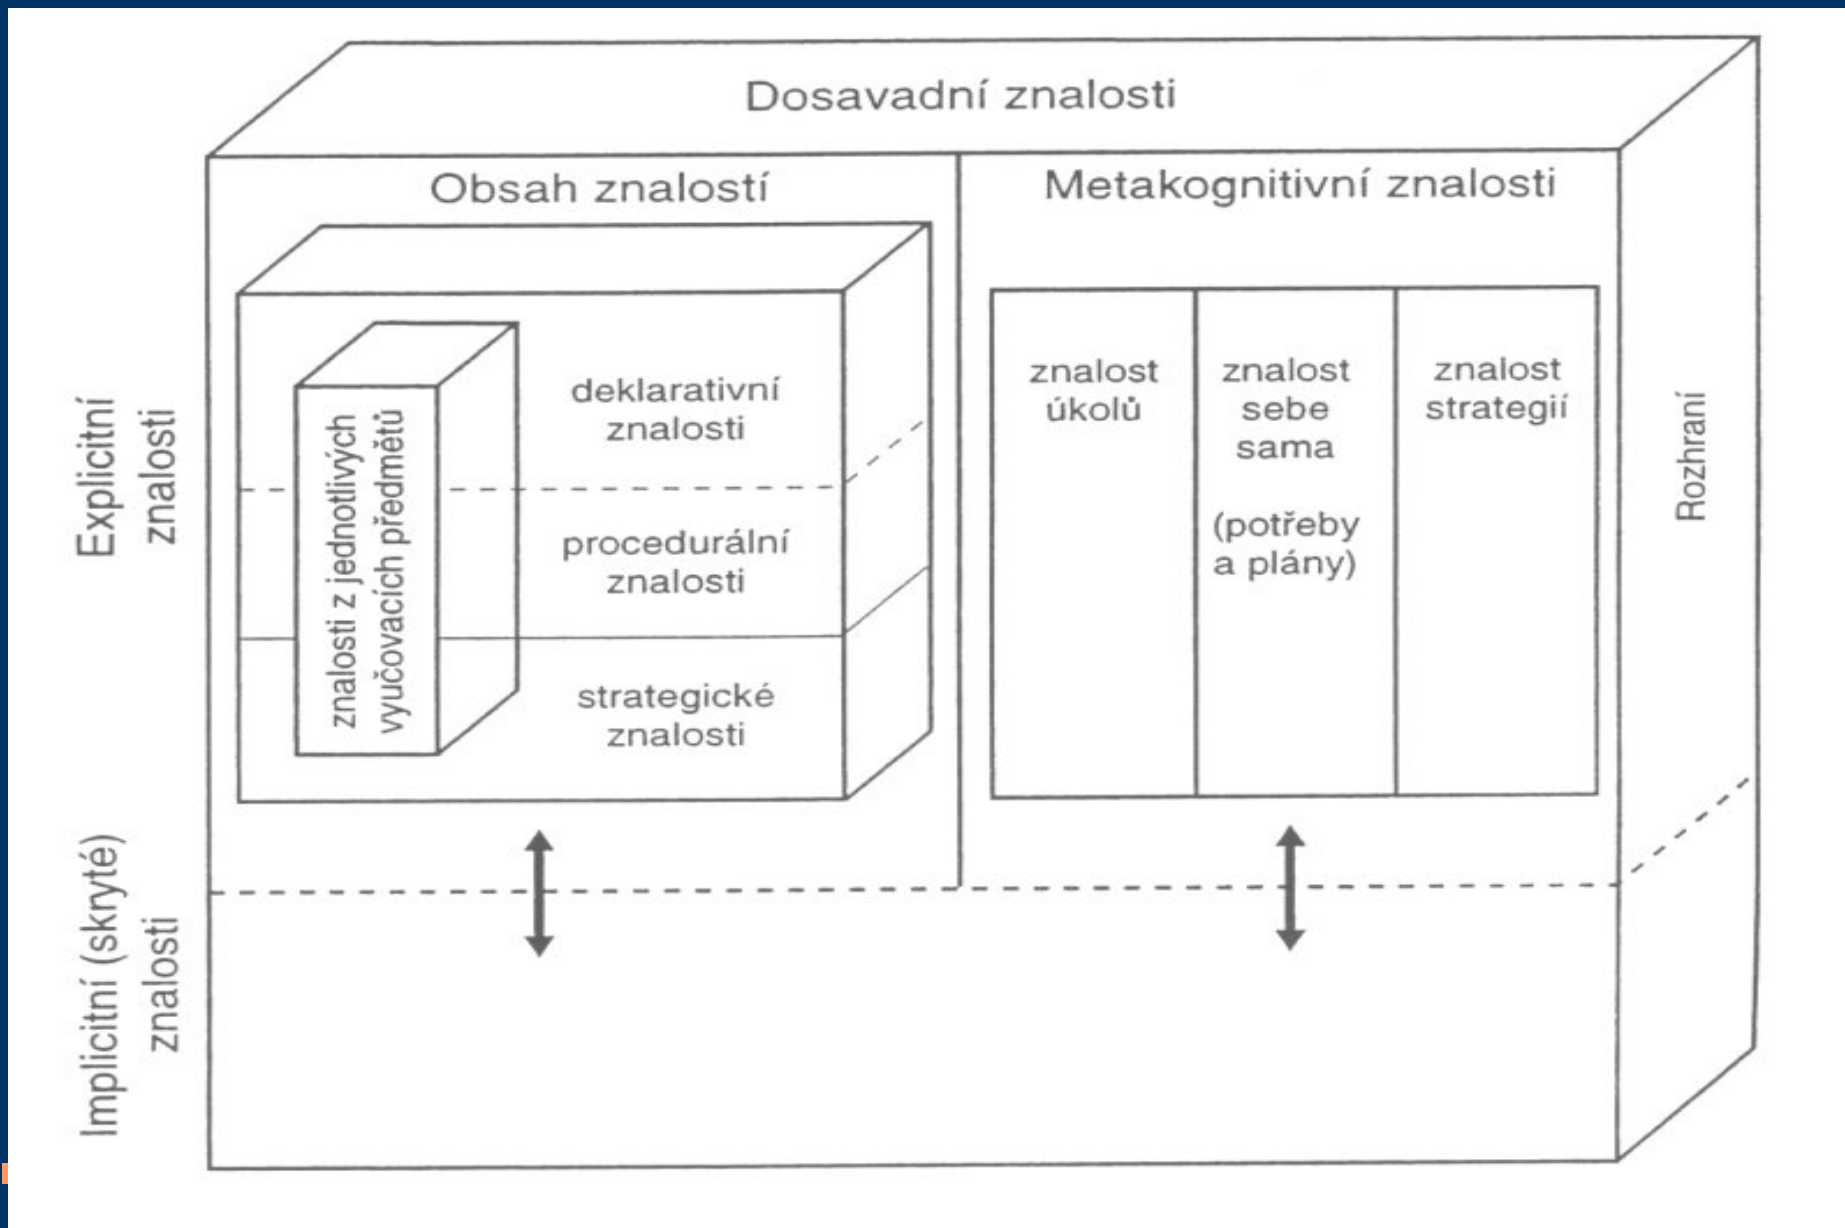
Dosavadní znalosti

Obsah znalostí

Metakognitivní znalosti

Explicitní znalosti

znalosti z jednotlivých vyučovacích předmětů

deklarativní znalosti

procedurální znalosti

strategické znalosti

znalost úkolů

znalost sebe sama

(potřeby a plány)

znalost strategií

Rozhraní

Implicitní (skryté) znalosti